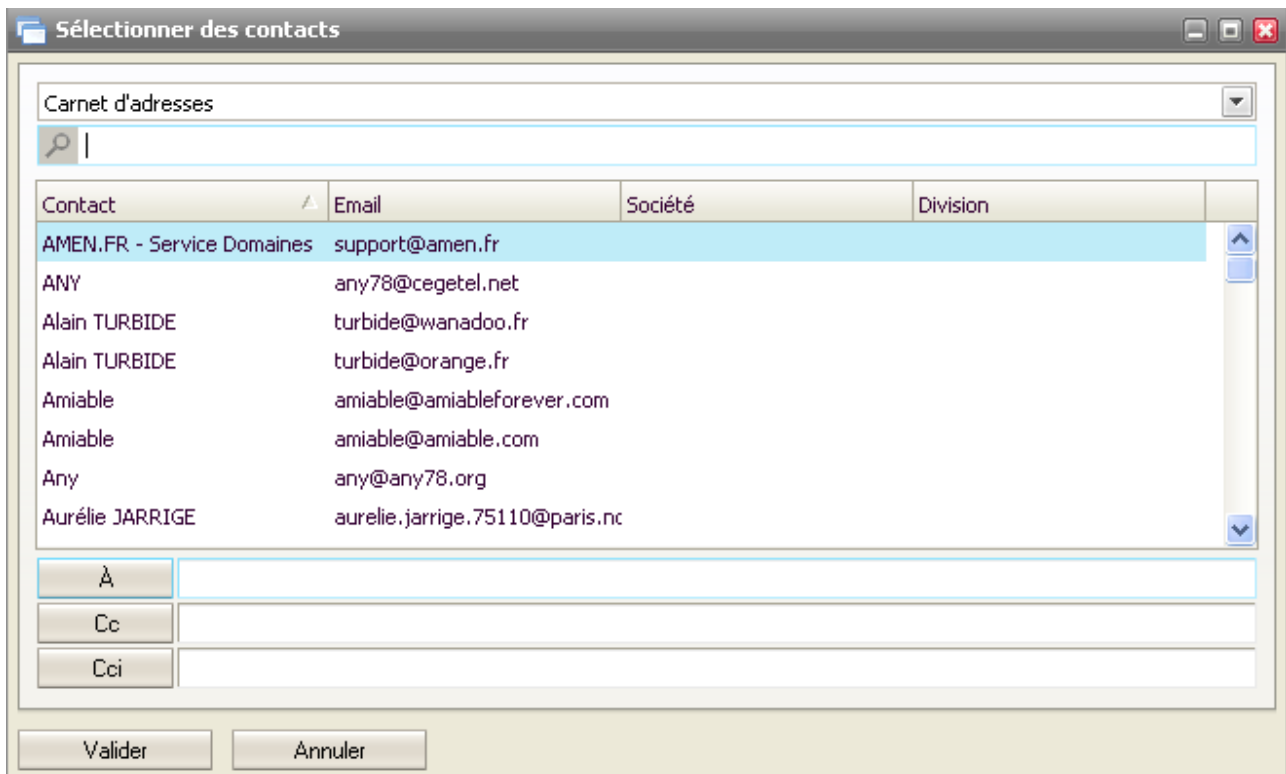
Sélectionner des contacts

Carnet d'adresses

| Contact | Email | Société | Division |
|---|---|---|---|
| AMEN.FR - Service Domaines | support@amen.fr | | |
| ANY | any78@cegetel.net | | |
| Alain TURBIDE | turbide@wanadoo.fr | | |
| Alain TURBIDE | turbide@orange.fr | | |
| Amiable | amiable@amiableforever.com | | |
| Amiable | amiable@amiable.com | | |
| Any | any@any78.org | | |
| Aurélie JARRIGE | aurelie.jarrige.75110@paris.nc | | |

À

Cc

Cci

Valider

Annuler